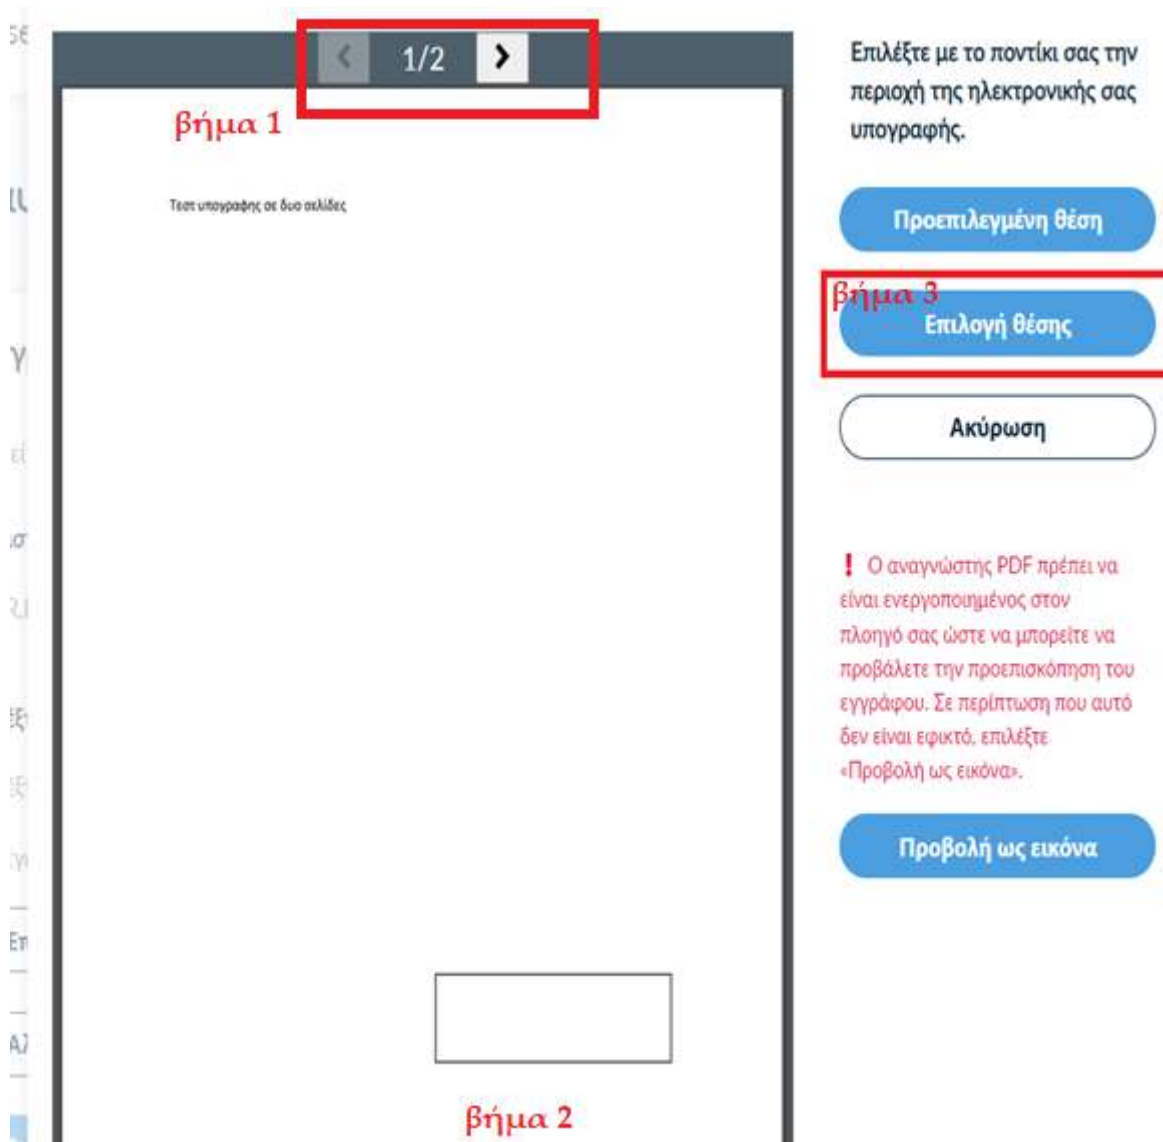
1/2

βήμα 1

Τεστ υπογραφης σε δυο σελίδες

βήμα 2

Επιλέξτε με το ποντίκι σας την περιοχή της ηλεκτρονικής σας υπογραφής.

Προεπιλεγμένη θέση

βήμα 3

Επιλογή θέσης

Ακύρωση

! Ο αναγνώστης PDF πρέπει να είναι ενεργοποιημένος στον πλοηγό σας ώστε να μπορείτε να προβάλετε την προεπισκόπηση του εγγράφου. Σε περίπτωση που αυτό δεν είναι εφικτό, επιλέξτε «Προβολή ως εικόνα».

Προβολή ως εικόνα